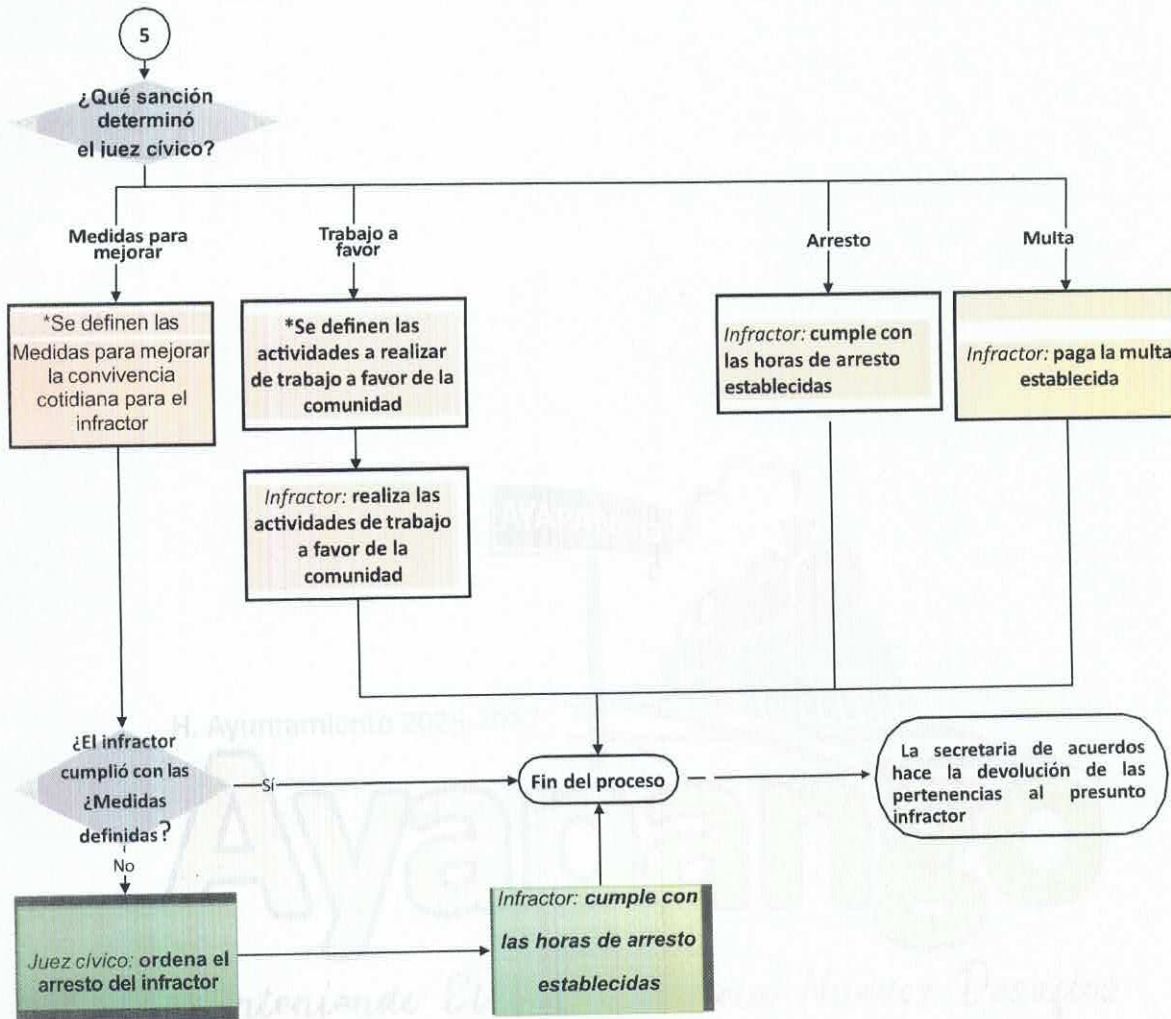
5

¿Qué sanción determinó el juez cívico?

Medidas para mejorar

Trabajo a favor

Arresto

Multa

*Se definen las Medidas para mejorar la convivencia cotidiana para el infractor

*Se definen las actividades a realizar de trabajo a favor de la comunidad

Infractor: cumple con las horas de arresto establecidas

Infractor: paga la multa establecida

Infractor: realiza las actividades de trabajo a favor de la comunidad

H. Ayuntamiento 202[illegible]

¿El infractor cumplió con las ¿Medidas definidas?

Sí

Fin del proceso

La secretaria de acuerdos hace la devolución de las pertenencias al presunto infractor

No

Juez cívico: ordena el arresto del infractor

Infractor: cumple con las horas de arresto establecidas

Ayapango

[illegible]